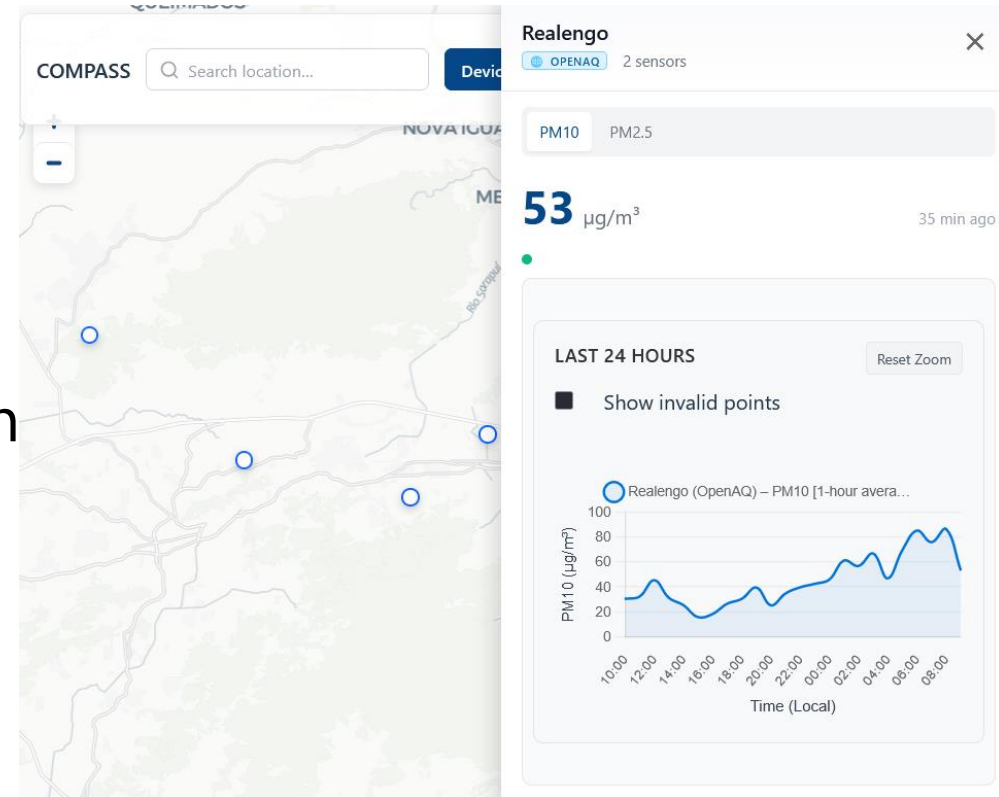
QUEIMADOS

COMPASS Search location... Devic

NOVA IGUA

ME

Rio Sarapuí

Realengo
OPENAQ 2 sensors

PM10 PM2.5

53 µg/m³ 35 min ago

LAST 24 HOURS
Reset Zoom

Show invalid points

Realengo (OpenAQ) – PM10 [1-hour avera...

PM10 (µg/m³)
100
80
60
40
20
0

10:00 12:00 14:00 16:00 18:00 20:00 22:00 00:00 02:00 04:00 06:00 08:00

Time (Local)

n